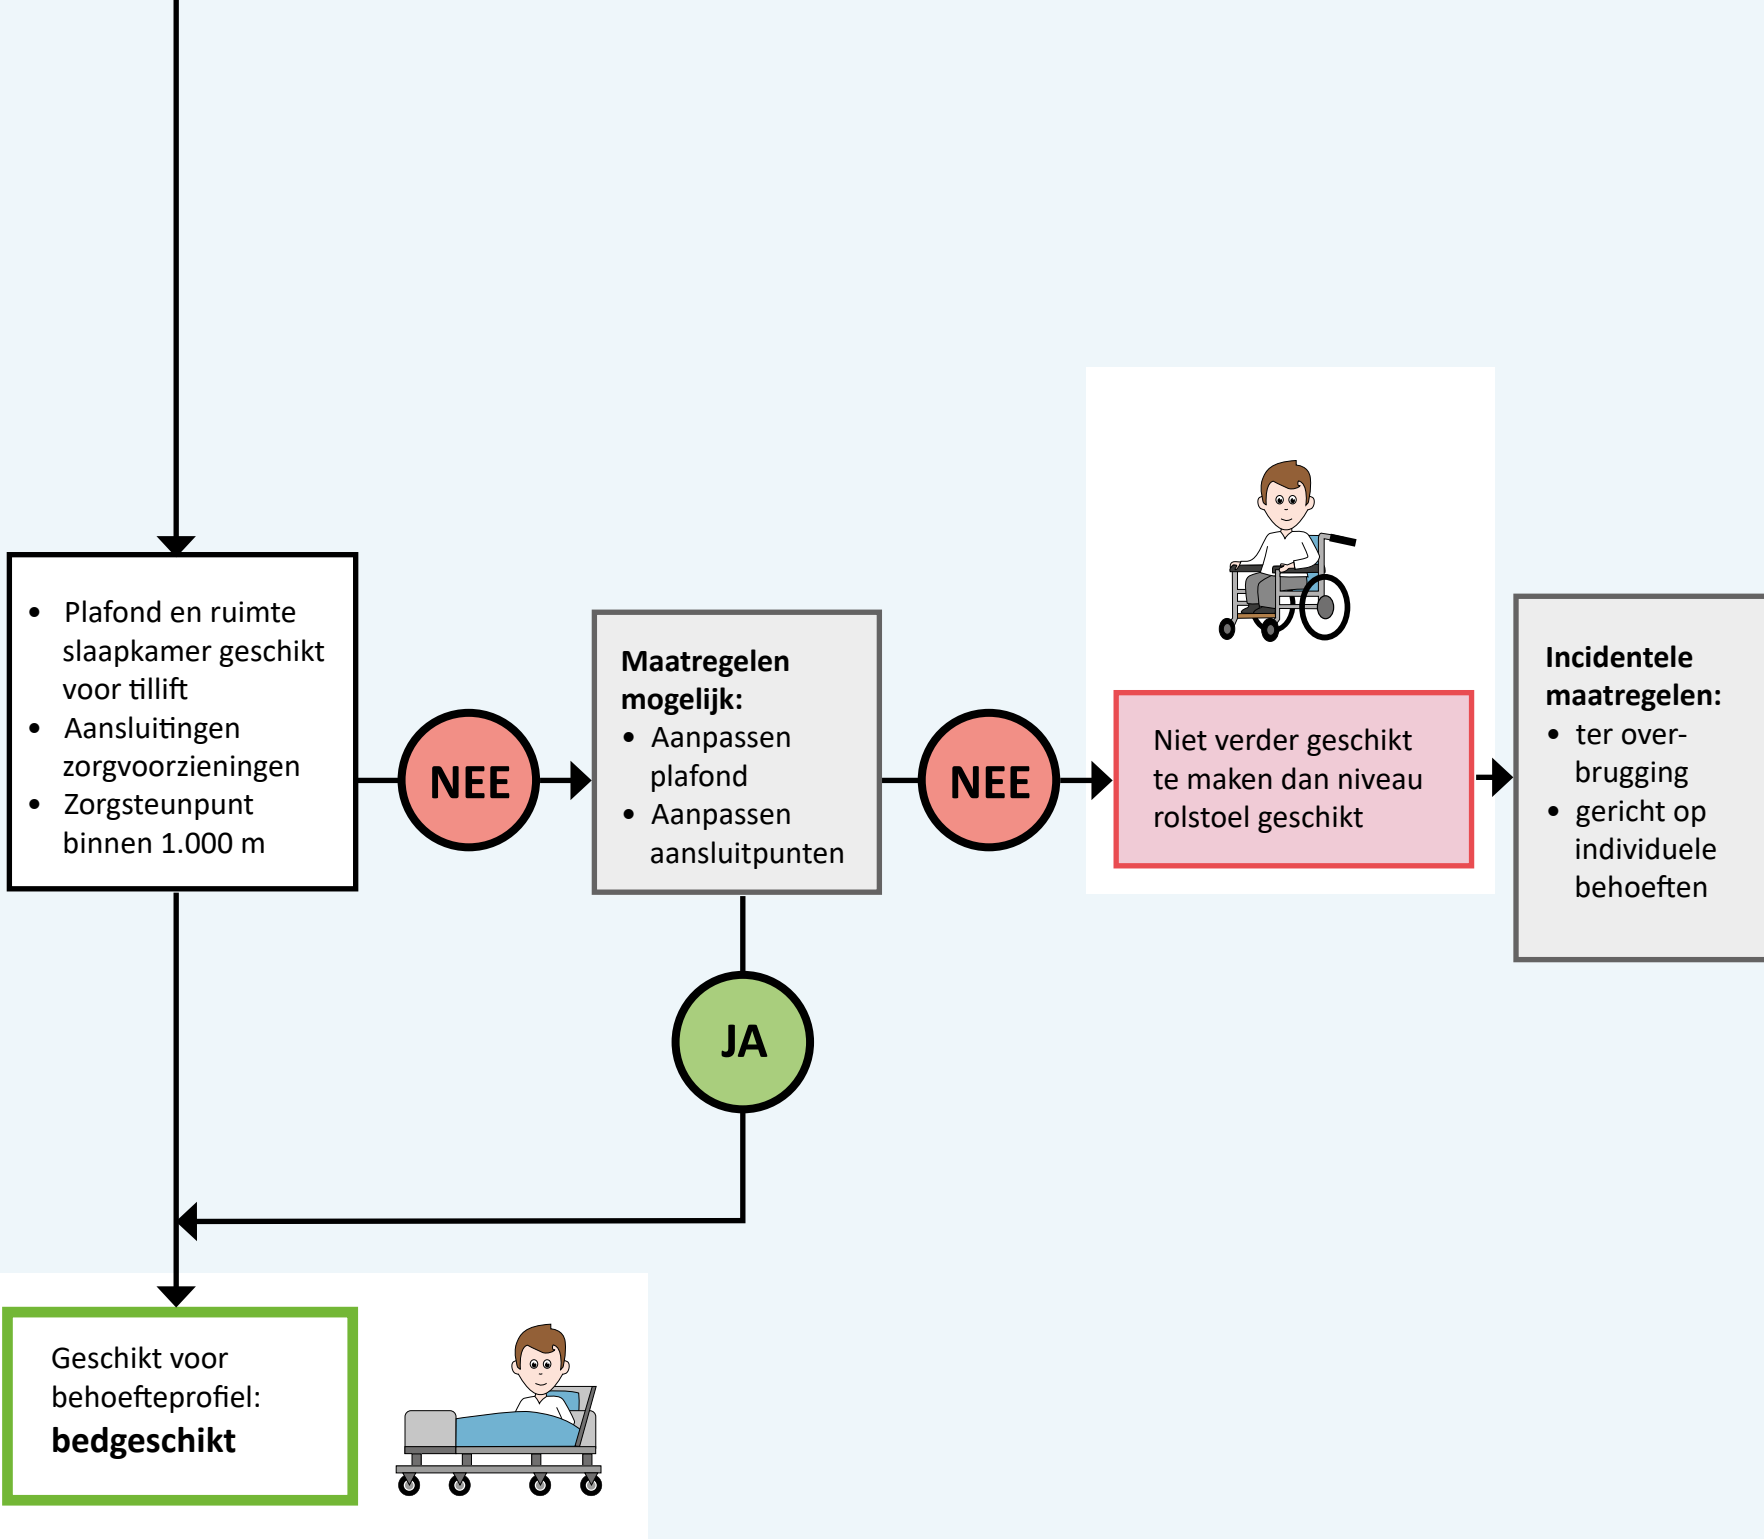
- Plafond en ruimte slaapkamer geschikt voor tillift
- Aansluitingen zorgvoorzieningen
- Zorgsteunpunt binnen 1.000 m

NEE

**Maatregelen mogelijk:**
- Aanpassen plafond
- Aanpassen aansluitpunten

NEE

Niet verder geschikt te maken dan niveau rolstoel geschikt

**Incidentele maatregelen:**
- ter overbrugging
- gericht op individuele behoeften

JA

Geschikt voor behoefteprofiel: **bedgeschikt**